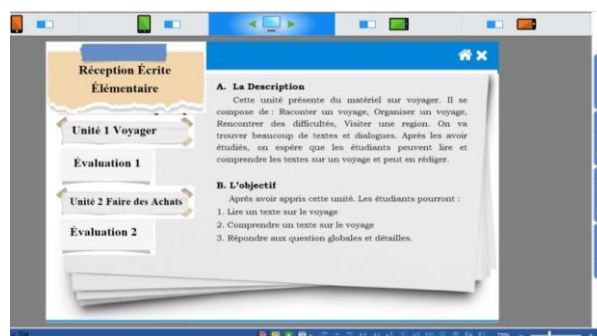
Réception Écrite Élémentaire

Unité 1 Voyager

Évaluation 1

Unité 2 Faire des Achats

Évaluation 2

A. La Description

Cette unité présente du matériel sur voyager. Il se compose de : Raconter un voyage, Organiser un voyage, Rencontrer des difficultés, Visiter une region. On va trouver beaucoup de textes et dialogues. Après les avoir étudiés, on espère que les étudiants peuvent lire et comprendre les textes sur un voyage et peut en rédiger.

B. L'objectif

Après avoir appris cette unité. Les étudiants pourront :
1. Lire un texte sur le voyage
2. Comprendre un texte sur le voyage
3. Répondre aux question globales et détailles.